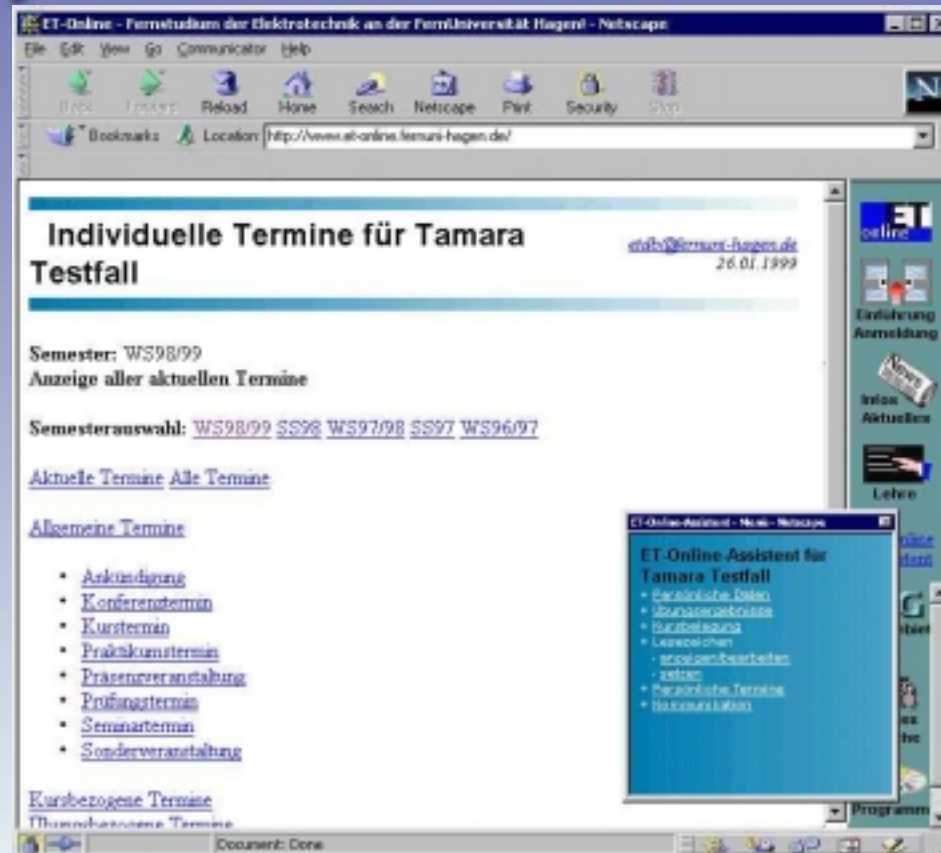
ET-Online - Fernstudium der Elektrotechnik an der FernUniversität Hagen! - Netscape

File Edit View Go Communicator Help

Back Forward Reload Home Search Netscape Print Security Stop

Bookmarks Location: http://www.et-online.fernuni-hagen.de/

Individuelle Termine für Tamara Testfall

etdb@fernuni-hagen.de
26.01.1999

Semester: WS98/99
Anzeige aller aktuellen Termine

Semesterauswahl: WS98/99 SS98 WS97/98 SS97 WS96/97

Aktuelle Termine Alle Termine

Allgemeine Termine

- Ankündigung
- Konferenztermin
- Kurstermin
- Praktikumstermin
- Präsenzveranstaltung
- Prüfungstermin
- Seminartermin
- Sonderveranstaltung

Kursbezogene Termine
Übungsbezogene Termine

ET online

Einführung Anmeldung

Infos Aktuelles

Lehre

Programm

ET-Online-Assistent - Menü - Netscape

ET-Online-Assistent für Tamara Testfall

- Persönliche Daten
- Übungsergebnisse
- Kursbelegung
- Lesezeichen
- anzeigen/bearbeiten
- setzen
- Persönliche Termine
- Kommunikation

Document: Done